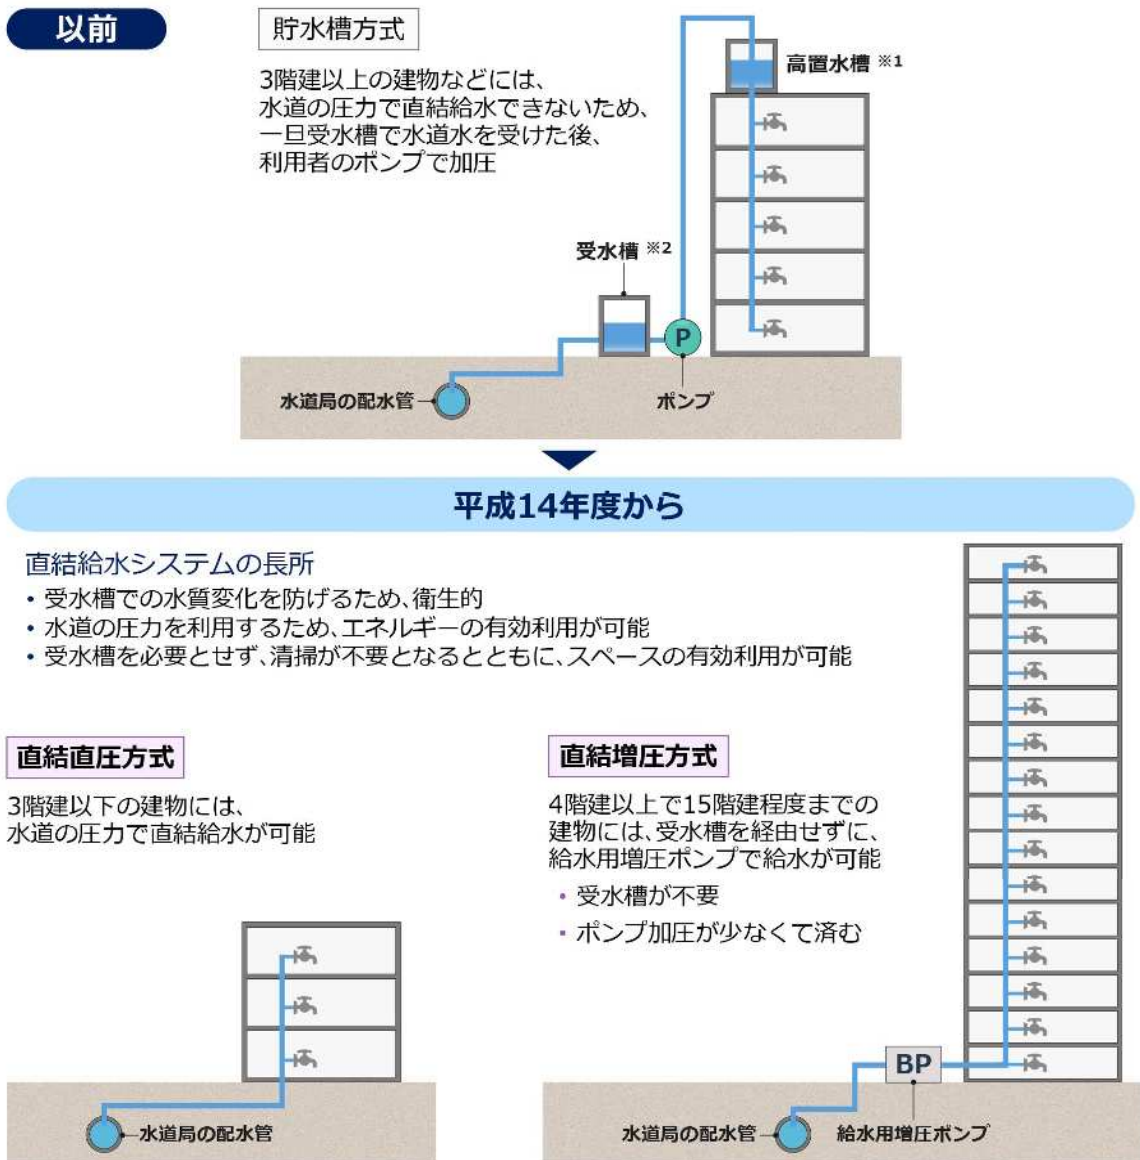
以前

貯水槽方式

3階建以上の建物などには、水道の圧力で直結給水できないため、一旦受水槽で水道水を受けた後、利用者のポンプで加圧

高置水槽 ※1

受水槽 ※2

P

水道局の配水管

ポンプ

平成14年度から

直結給水システムの長所
• 受水槽での水質変化を防げるため、衛生的
• 水道の圧力を利用するため、エネルギーの有効利用が可能
• 受水槽を必要とせず、清掃が不要となるとともに、スペースの有効利用が可能

直結直圧方式

3階建以下の建物には、水道の圧力で直結給水が可能

直結増圧方式

4階建以上で15階建程度までの建物には、受水槽を経由せずに、給水用増圧ポンプで給水が可能
• 受水槽が不要
• ポンプ加圧が少なくて済む

水道局の配水管

BP

水道局の配水管

給水用増圧ポンプ